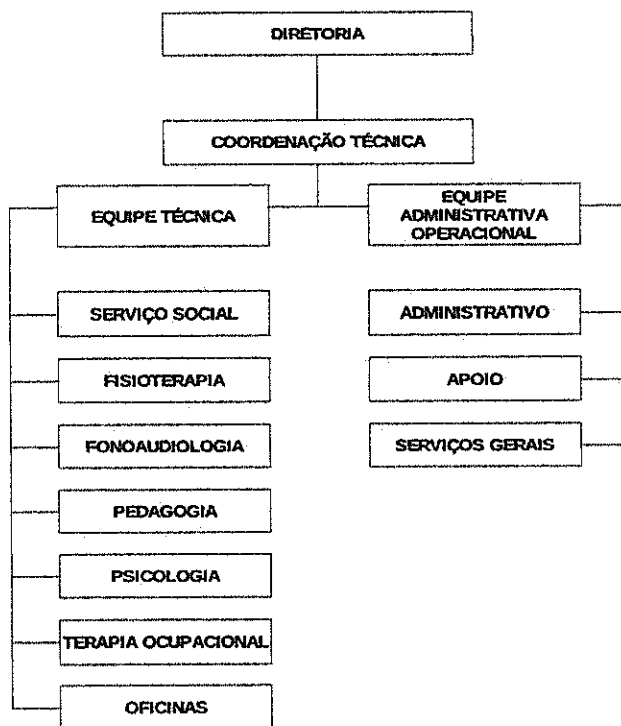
DIRETORIA

COORDENAÇÃO TÉCNICA

EQUIPE TÉCNICA

EQUIPE ADMINISTRATIVA OPERACIONAL

SERVIÇO SOCIAL

FISIOTERAPIA

FONOAUDIOLOGIA

PEDAGOGIA

PSICOLOGIA

TERAPIA OCUPACIONAL

OFICINAS

ADMINISTRATIVO

APOIO

SERVIÇOS GERAIS